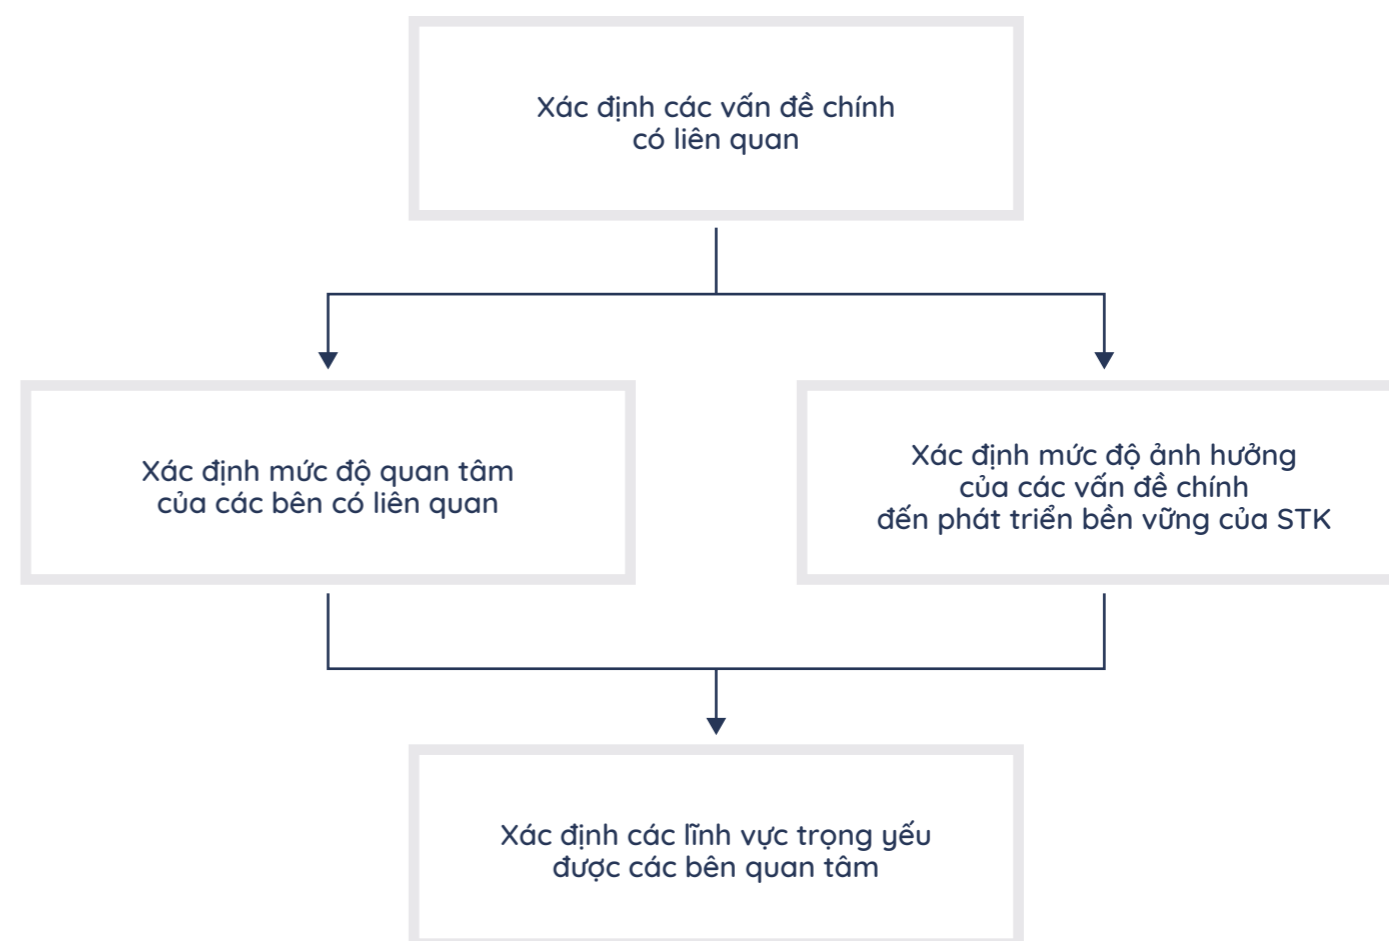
Xác định các vấn đề chính có liên quan

Xác định mức độ quan tâm của các bên có liên quan

Xác định mức độ ảnh hưởng của các vấn đề chính đến phát triển bền vững của STK

Xác định các lĩnh vực trọng yếu được các bên quan tâm